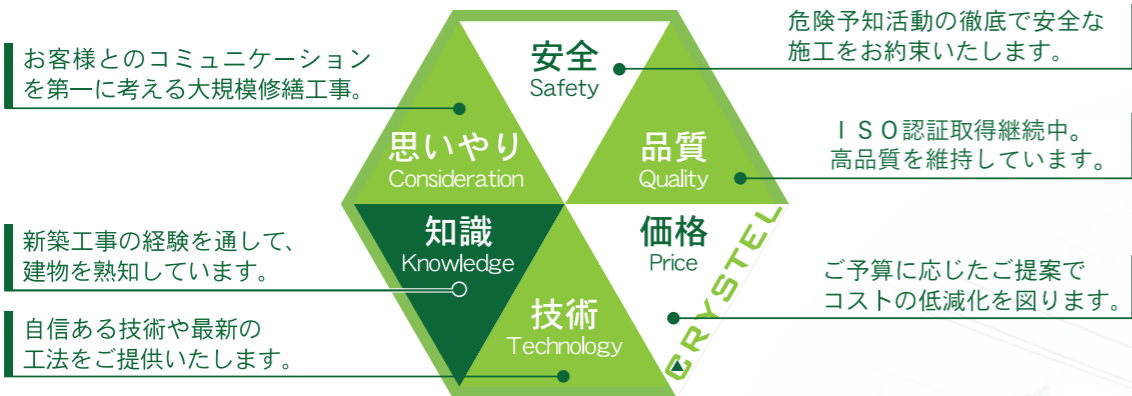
お客様とのコミュニケーションを第一に考える大規模修繕工事。

安全
Safety

危険予知活動の徹底で安全な施工をお約束いたします。

思いやり
Consideration

品質
Quality

ＩＳＯ認証取得継続中。
高品質を維持しています。

新築工事の経験を通して、建物を熟知しています。

知識
Knowledge

価格
Price

CRYSTEL

ご予算に応じたご提案でコストの低減化を図ります。

自信ある技術や最新の工法をご提供いたします。

技術
Technology